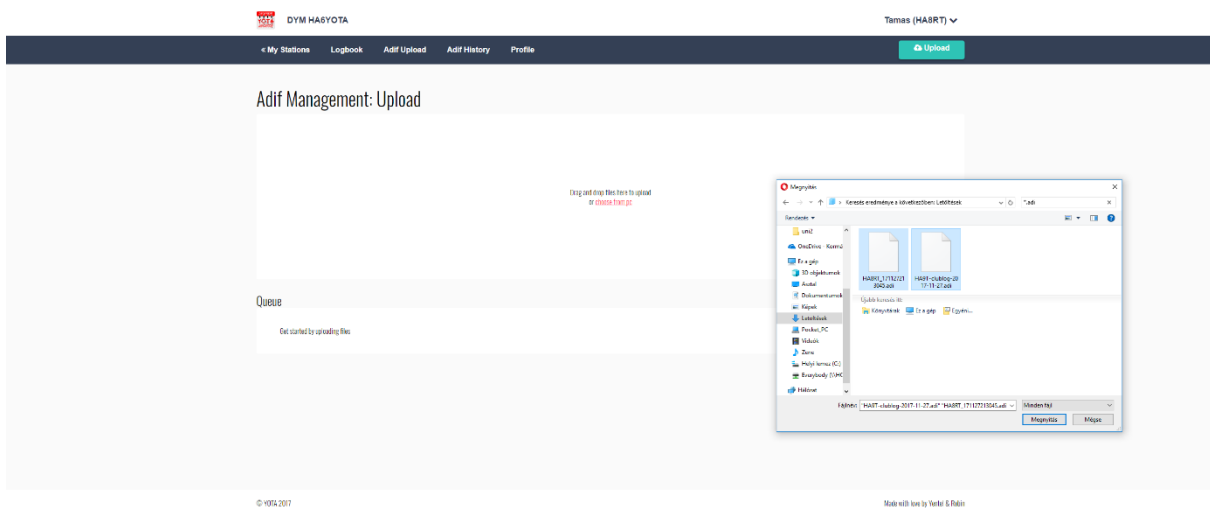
DYM HA6YOTA

Tamas (HA8RT)

« My Stations Logbook Adif Upload Adif History Profile

Upload

Adif Management: Upload

Drag and drop files here to upload or choose from pc

Queue

Get started by uploading files

Megnyitás

Keresés eredménye a következőben: Letöltések

*.adi

Rendezés ▾

umiž

OneDrive - Kormá

Ez a gép

3D objektumok

Asztal

Dokumentumok

Képek

Letöltések

Pocket_PC

Videók

Zene

Helyi lemez (C:)

Brainybody (\\HC

Hálózat

HA8RT_17112721 3045.adi

HA8T-clublog-20 17-11-27.adi

Újabb keresés itt:

Könyvtárak Ez a gép Egyéni...

Fájlnév: "HA8T-clublog-2017-11-27.adi" "HA8RT_17112721304 5.adi

Minden fájl

Megnyitás Mégse

© YOTA 2017

Made with love by Yentel & Robin